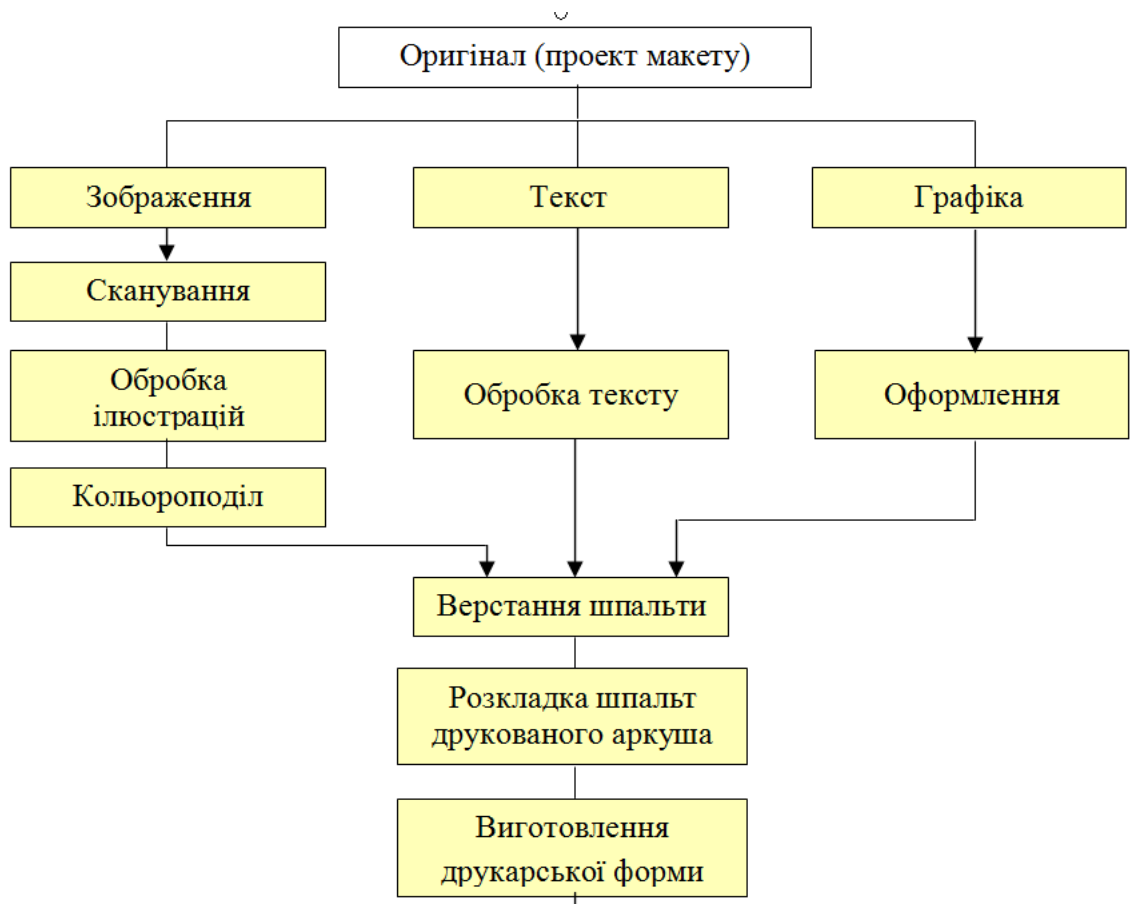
Оригінал (проект макету)

Зображення

Текст

Графіка

Сканування

Обробка ілюстрацій

Обробка тексту

Оформлення

Кольороподіл

Верстання шпальти

Розкладка шпальт друкованого аркуша

Виготовлення друкарської форми